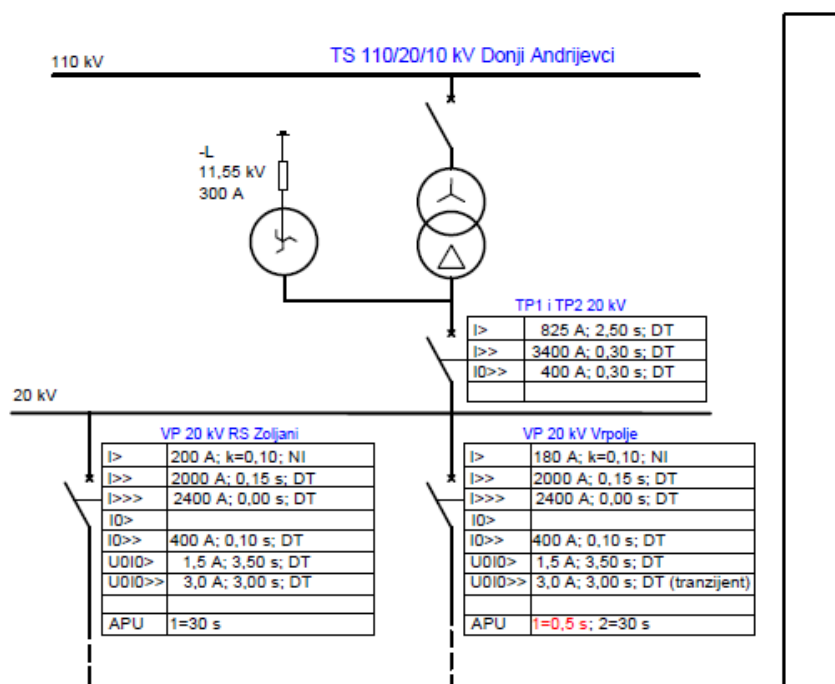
110 kV

TS 110/20/10 kV Donji Andrijevci

-L
11,55 kV
300 A

TP1 i TP2 20 kV

| | |
|---|---|
| I> | 825 A; 2,50 s; DT |
| I>> | 3400 A; 0,30 s; DT |
| I0>> | 400 A; 0,30 s; DT |
| | |

20 kV

VP 20 kV RS Zoljani

| | |
|---|---|
| I> | 200 A; k=0,10; NI |
| I>> | 2000 A; 0,15 s; DT |
| I>>> | 2400 A; 0,00 s; DT |
| I0> | |
| I0>> | 400 A; 0,10 s; DT |
| U0I0> | 1,5 A; 3,50 s; DT |
| U0I0>> | 3,0 A; 3,00 s; DT |
| | |
| APU | 1=30 s |

VP 20 kV Vrpolje

| | |
|---|---|
| I> | 180 A; k=0,10; NI |
| I>> | 2000 A; 0,15 s; DT |
| I>>> | 2400 A; 0,00 s; DT |
| I0> | |
| I0>> | 400 A; 0,10 s; DT |
| U0I0> | 1,5 A; 3,50 s; DT |
| U0I0>> | 3,0 A; 3,00 s; DT (tranzijent) |
| | |
| APU | 1=0,5 s; 2=30 s |